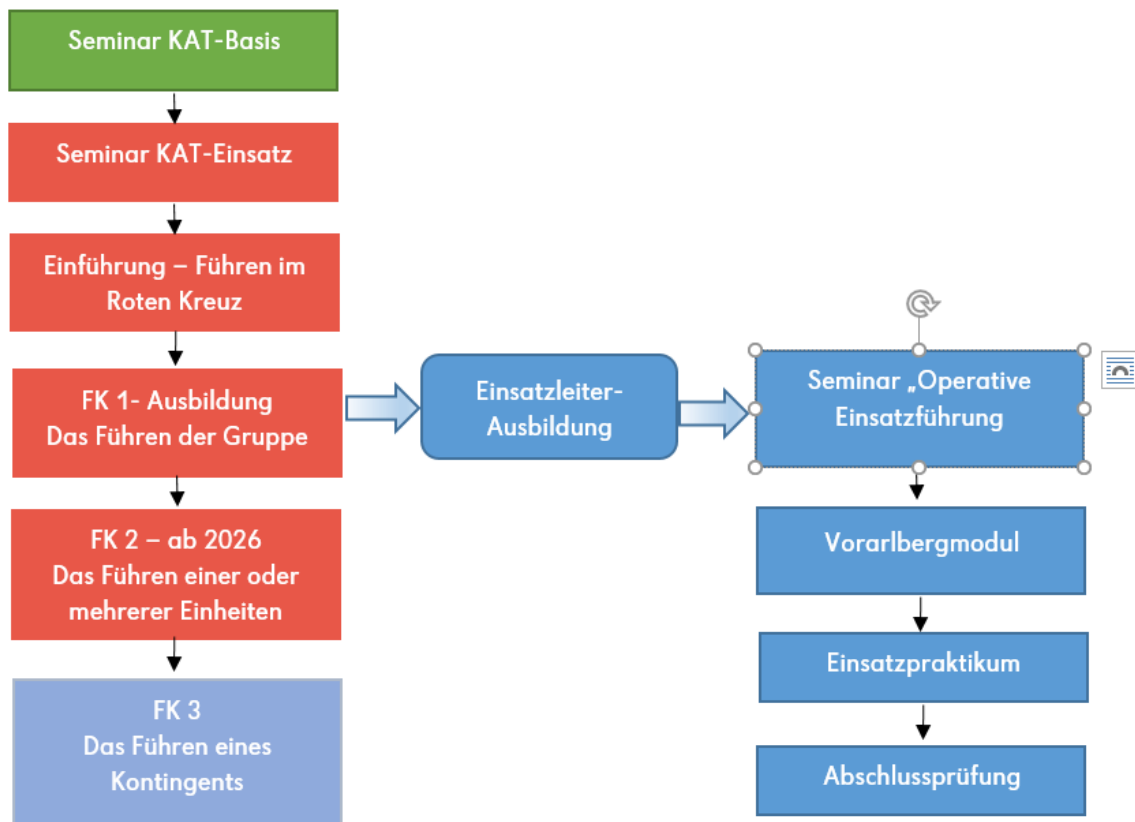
Seminar KAT-Basis

Seminar KAT-Einsatz

Einführung – Führen im Roten Kreuz

FK 1- Ausbildung
Das Führen der Gruppe

FK 2 – ab 2026
Das Führen einer oder mehrerer Einheiten

FK 3
Das Führen eines Kontingents

Einsatzleiter-Ausbildung

Seminar „Operative Einsatzführung

Vorarlbergmodul

Einsatzpraktikum

Abschlussprüfung